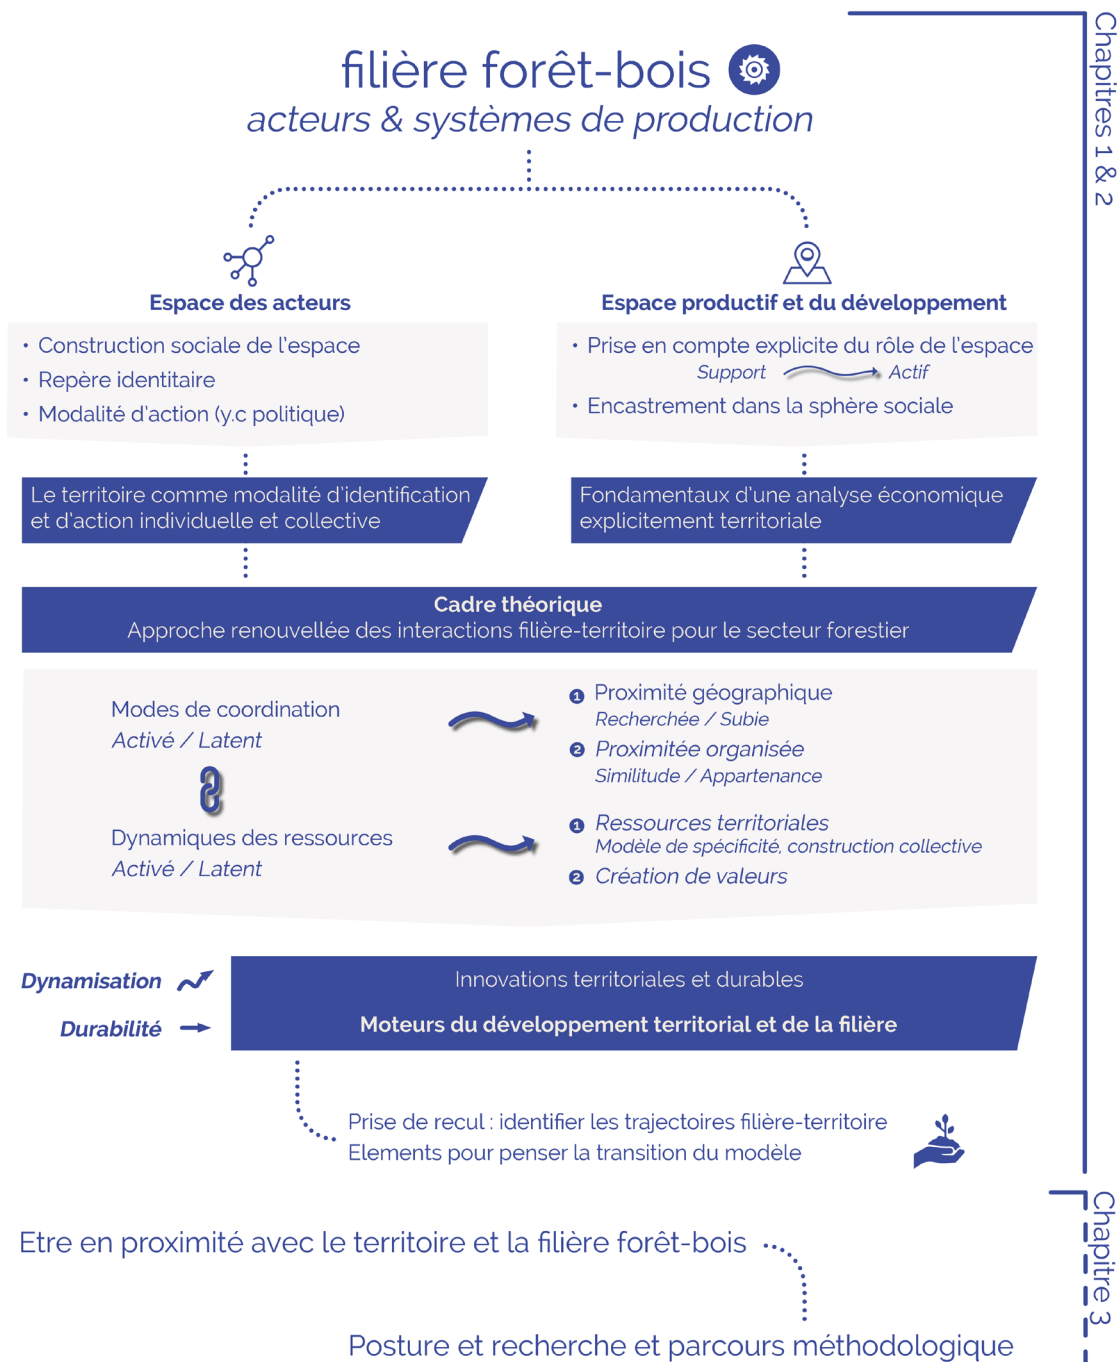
filière forêt-bois
acteurs & systèmes de production

Chapitres 1 & 2

Espace des acteurs
• Construction sociale de l'espace
• Repère identitaire
• Modalité d'action (y.c politique)

Espace productif et du développement
• Prise en compte explicite du rôle de l'espace
Support Actif
• Encastrement dans la sphère sociale

Le territoire comme modalité d'identification et d'action individuelle et collective

Fondamentaux d'une analyse économique explicitement territoriale

Cadre théorique
Approche renouvellée des interactions filière-territoire pour le secteur forestier

Modes de coordination
Activé / Latent

Dynamiques des ressources
Activé / Latent

1 Proximité géographique
Recherchée / Subie
2 Proximitée organisée
Similitude / Appartenance

1 Ressources territoriales
Modèle de spécificité, construction collective
2 Création de valeurs

Dynamisation
Durabilité

Innovations territoriales et durables
Moteurs du développement territorial et de la filière

Prise de recul : identifier les trajectoires filière-territoire
Elements pour penser la transition du modèle

Etre en proximité avec le territoire et la filière forêt-bois

Chapitre 3

Posture et recherche et parcours méthodologique